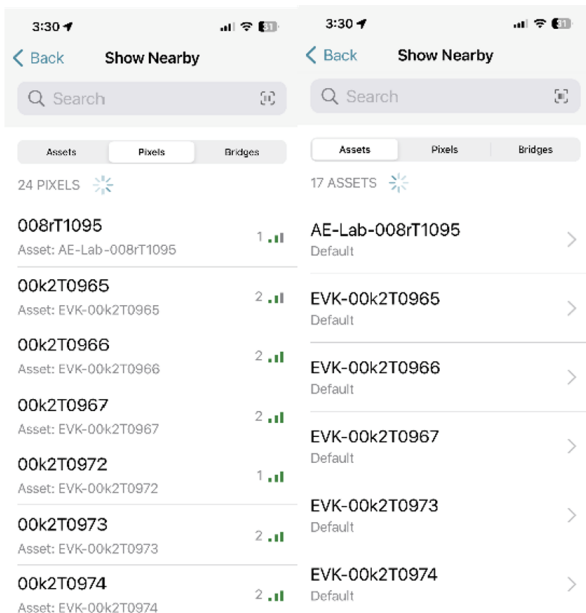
3:30

Back Show Nearby

Search

Assets Pixels Bridges

24 PIXELS

008rT1095
Asset: AE-Lab-008rT1095
1

00k2T0965
Asset: EVK-00k2T0965
2

00k2T0966
Asset: EVK-00k2T0966
2

00k2T0967
Asset: EVK-00k2T0967
2

00k2T0972
Asset: EVK-00k2T0972
1

00k2T0973
Asset: EVK-00k2T0973
2

00k2T0974
Asset: EVK-00k2T0974
2

3:30

Back Show Nearby

Search

Assets Pixels Bridges

17 ASSETS

AE-Lab-008rT1095
Default

EVK-00k2T0965
Default

EVK-00k2T0966
Default

EVK-00k2T0967
Default

EVK-00k2T0973
Default

EVK-00k2T0974
Default